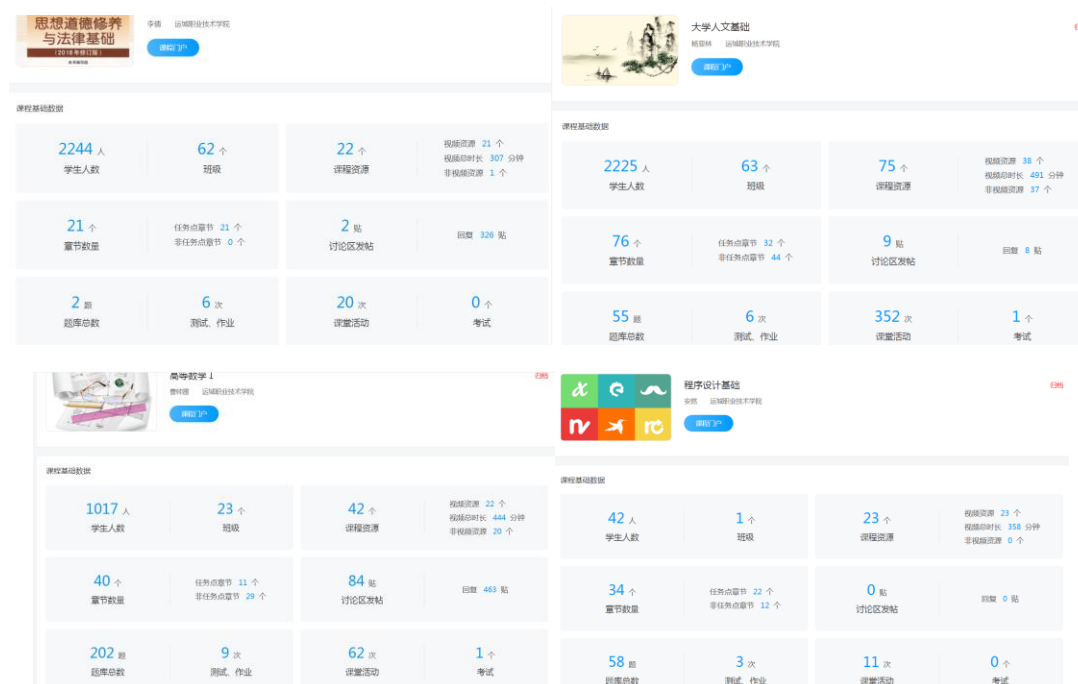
思想道德修养与法律基础
2018年修订版
李倩 运城职业技术学院
课程门户

课程基础数据

| | | | |
|---|---|---|---|
| 2244 人 学生人数 | 62 个 班级 | 22 个 课程资源 | 视频资源 21 个 视频总时长 307 分钟 非视频资源 1 个 |
| 21 个 章节数量 | 任务点章节 21 个 非任务点章节 0 个 | 2 贴 讨论区发贴 | 回复 326 贴 |
| 2 题 题库总数 | 6 次 测试、作业 | 20 次 课堂活动 | 0 个 考试 |

大学人文基础
杨亚林 运城职业技术学院
课程门户

课程基础数据

| | | | |
|---|---|---|---|
| 2225 人 学生人数 | 63 个 班级 | 75 个 课程资源 | 视频资源 38 个 视频总时长 491 分钟 非视频资源 37 个 |
| 76 个 章节数量 | 任务点章节 32 个 非任务点章节 44 个 | 9 贴 讨论区发贴 | 回复 8 贴 |
| 55 题 题库总数 | 6 次 测试、作业 | 352 次 课堂活动 | 1 个 考试 |

高等数学Ⅰ
曹转德 运城职业技术学院
课程门户
已结

课程基础数据

| | | | |
|---|---|---|---|
| 1017 人 学生人数 | 23 个 班级 | 42 个 课程资源 | 视频资源 22 个 视频总时长 444 分钟 非视频资源 20 个 |
| 40 个 章节数量 | 任务点章节 11 个 非任务点章节 29 个 | 84 贴 讨论区发贴 | 回复 463 贴 |
| 202 题 题库总数 | 9 次 测试、作业 | 62 次 课堂活动 | 1 个 考试 |

程序设计基础
安然 运城职业技术学院
课程门户
已结

课程基础数据

| | | | |
|---|---|---|---|
| 42 人 学生人数 | 1 个 班级 | 23 个 课程资源 | 视频资源 23 个 视频总时长 358 分钟 非视频资源 0 个 |
| 34 个 章节数量 | 任务点章节 22 个 非任务点章节 12 个 | 0 贴 讨论区发贴 | 回复 0 贴 |
| 58 题 题库总数 | 3 次 测试、作业 | 11 次 课堂活动 | 0 个 考试 |